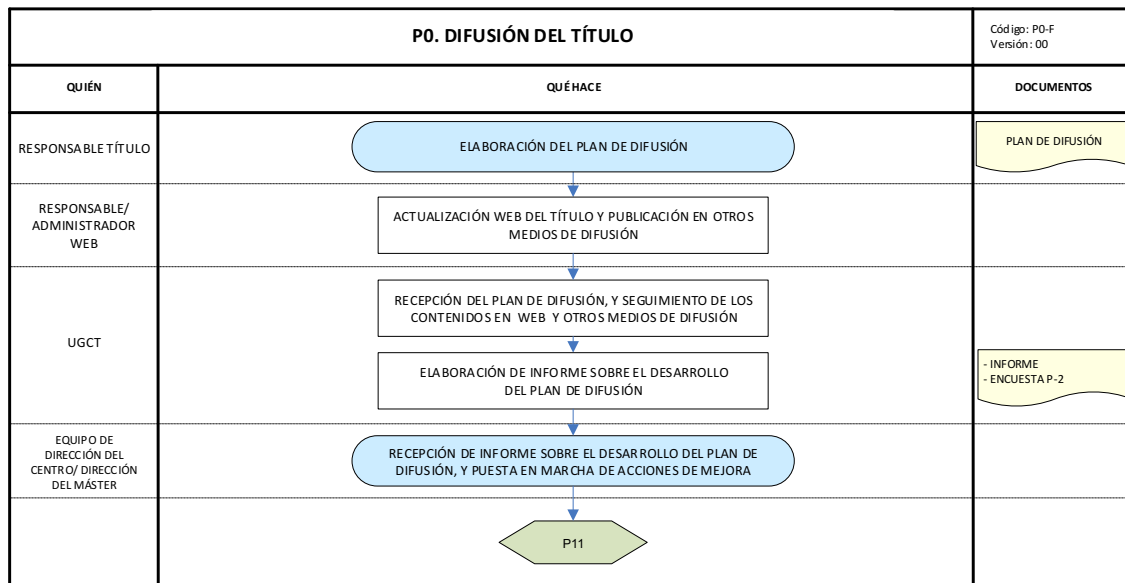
P0. DIFUSIÓN DEL TÍTULO

Código: P0-F
Versión: 00

| QUIÉN | QUÉ HACE | DOCUMENTOS |
|---|---|---|
| RESPONSABLE TÍTULO | ELABORACIÓN DEL PLAN DE DIFUSIÓN | PLAN DE DIFUSIÓN |
| RESPONSABLE/ ADMINISTRADOR WEB | ACTUALIZACIÓN WEB DEL TÍTULO Y PUBLICACIÓN EN OTROS MEDIOS DE DIFUSIÓN | |
| UGCT | RECEPCIÓN DEL PLAN DE DIFUSIÓN, Y SEGUIMIENTO DE LOS CONTENIDOS EN WEB Y OTROS MEDIOS DE DIFUSIÓN | |
| | ELABORACIÓN DE INFORME SOBRE EL DESARROLLO DEL PLAN DE DIFUSIÓN | - INFORME<br>- ENCUESTA P-2 |
| EQUIPO DE DIRECCIÓN DEL CENTRO/ DIRECCIÓN DEL MÁSTER | RECEPCIÓN DE INFORME SOBRE EL DESARROLLO DEL PLAN DE DIFUSIÓN, Y PUESTA EN MARCHA DE ACCIONES DE MEJORA | |
| | P11 | |